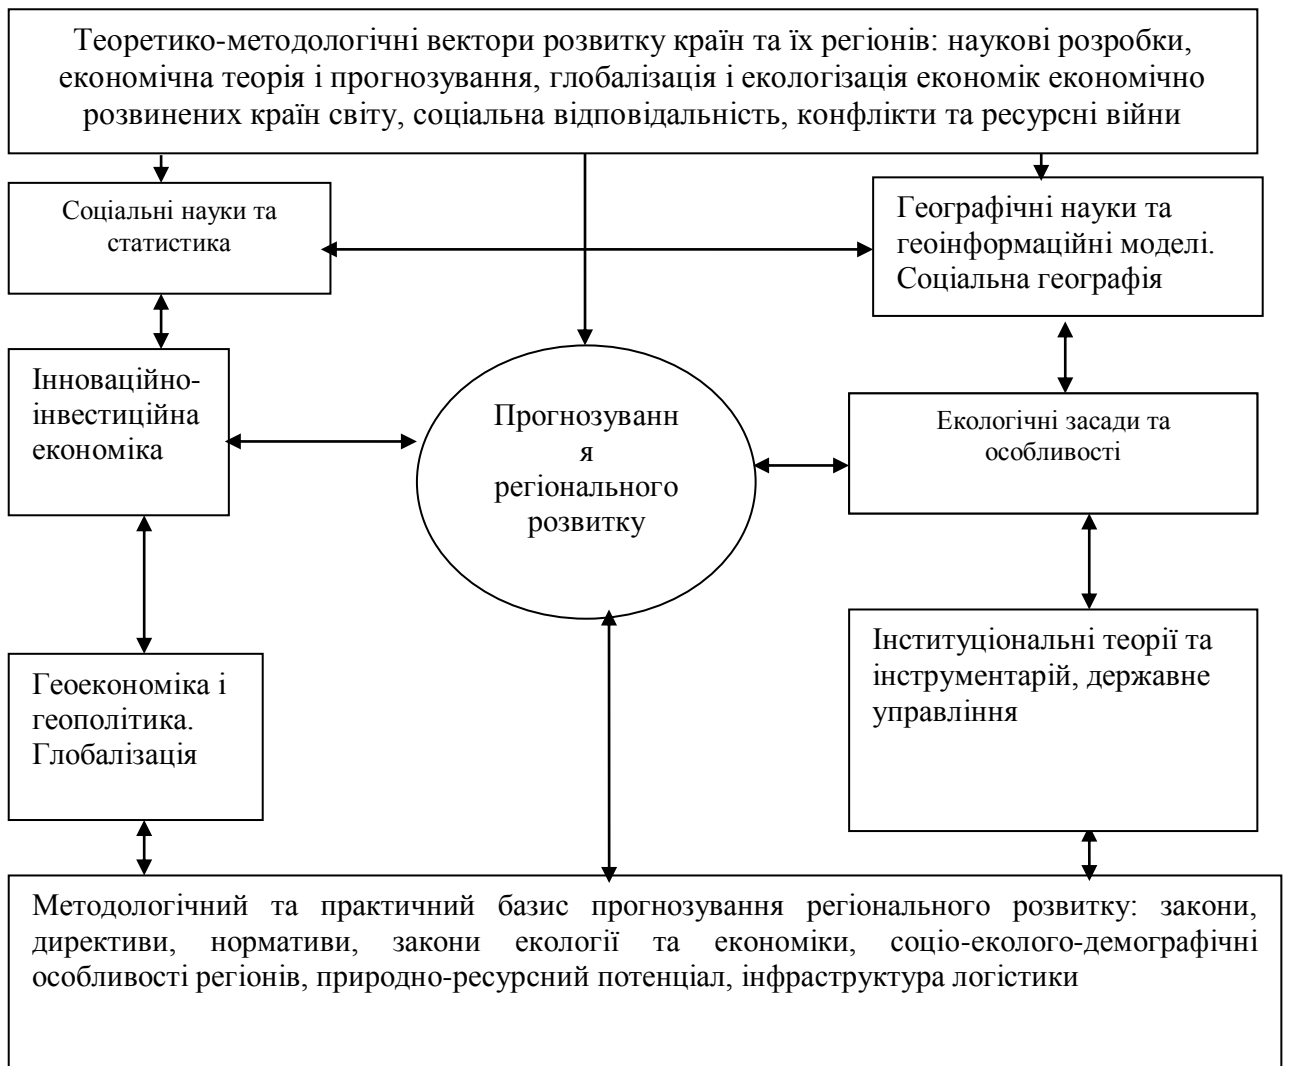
Теоретико-методологічні вектори розвитку країн та їх регіонів: наукові розробки, економічна теорія і прогнозування, глобалізація і екологізація економік економічно розвинених країн світу, соціальна відповідальність, конфлікти та ресурсні війни

Соціальні науки та статистика

Географічні науки та геоінформаційні моделі. Соціальна географія

Інноваційно-інвестиційна економіка

Прогнозуванн я регіонального розвитку

Екологічні засади та особливості

Геоекономіка і геополітика. Глобалізація

Інституціональні теорії та інструментарій, державне управління

Методологічний та практичний базис прогнозування регіонального розвитку: закони, директиви, нормативи, закони екології та економіки, соціо-еколого-демографічні особливості регіонів, природно-ресурсний потенціал, інфраструктура логістики